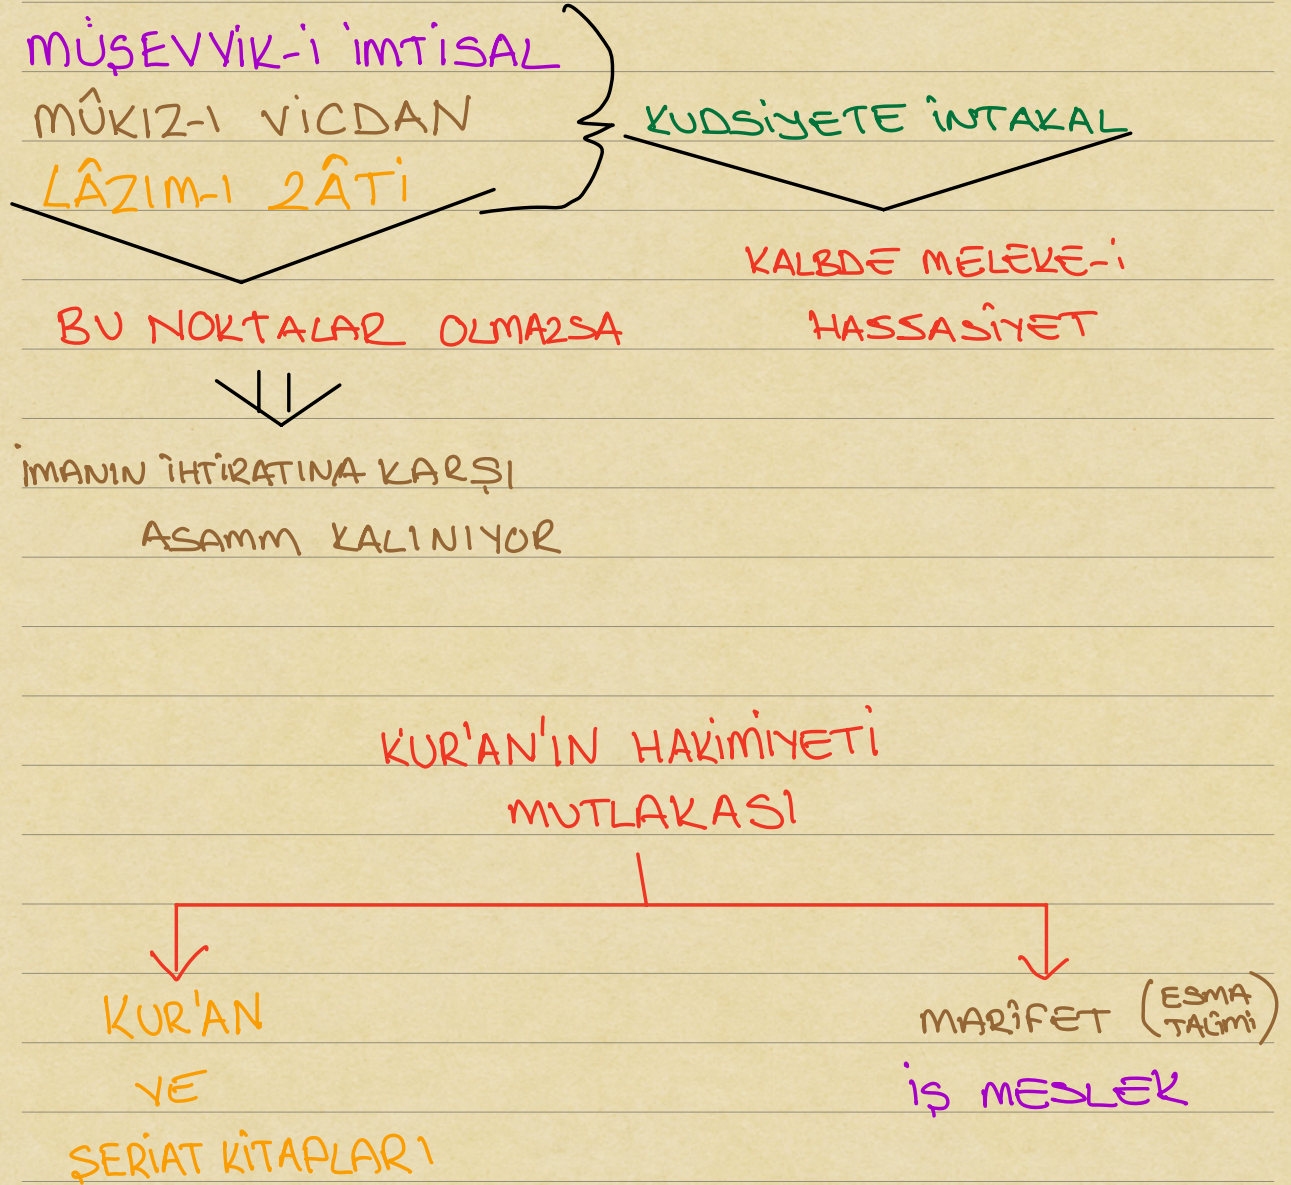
MÜŞEVVİK-İ İMTİSAL
MÛKIZ-I VİCDAN
LÂZIM-I ZÂTİ

KUDSİYETE İNTAKAL

BU NOKTALAR OLMAZSA

KALBDE MELEKE-İ HASSASİYET

İMANIN İHTİRATINA KARŞI ASAMM KALINIYOR

KUR'AN'IN HAKİMİYETİ MUTLAKASI

KUR'AN VE ŞERİAT KİTAPLARI

MARİFET (ESMA TALİMİ)
İŞ MESLEK